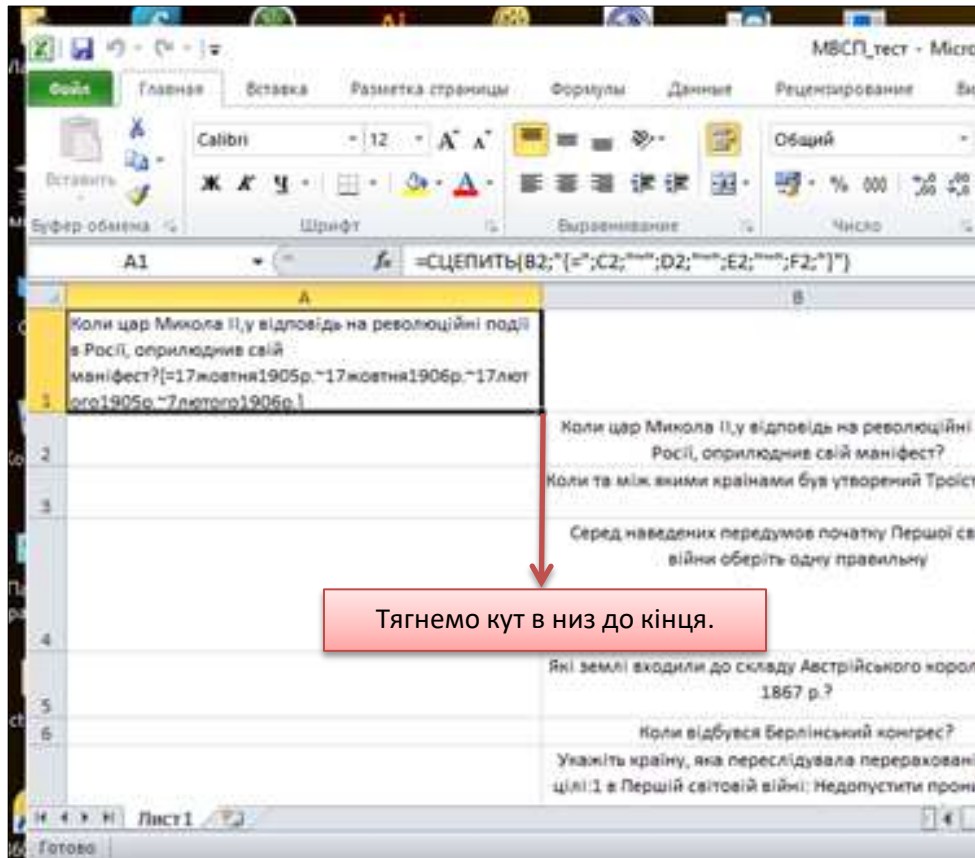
МВСП_тест - Micro

Файл | Главная | Вставка | Разметка страницы | Формулы | Данные | Рецензирование

Вставить | Calibri | 12 | Общий | % 000

Буфер обмена | Шрифт | Выравнивание | Число

A1 | $f_x$ | =СЦЕПИТЬ(B2;"{=";C2;"~";D2;"~";E2;"~";F2;"}")

| | A | B |
|---|---|---|
| 1 | Коли цар Микола ІІ,у відповідь на революційні події в Росії, оприлюднив свій маніфест?{=17жовтня1905р.~17жовтня1906р.~17лютого1905р.~7лютого1906р.} | |
| 2 | | Коли цар Микола ІІ,у відповідь на революційні Росії, оприлюднив свій маніфест? |
| 3 | | Коли та між якими країнами був утворений Троїст |
| 4 | | Серед наведених передумов початку Першої св війни оберіть одну правильну |
| 5 | | Які землі входили до складу Австрійського корол 1867 р.? |
| 6 | | Коли відбувся Берлінський конгрес? |
| | | Укажіть країну, яка переслідувала перераховані цілі:1 в Першій світовій війні: Недопустити прони |

Тягнемо кут в низ до кінця.

Лист1

Готово